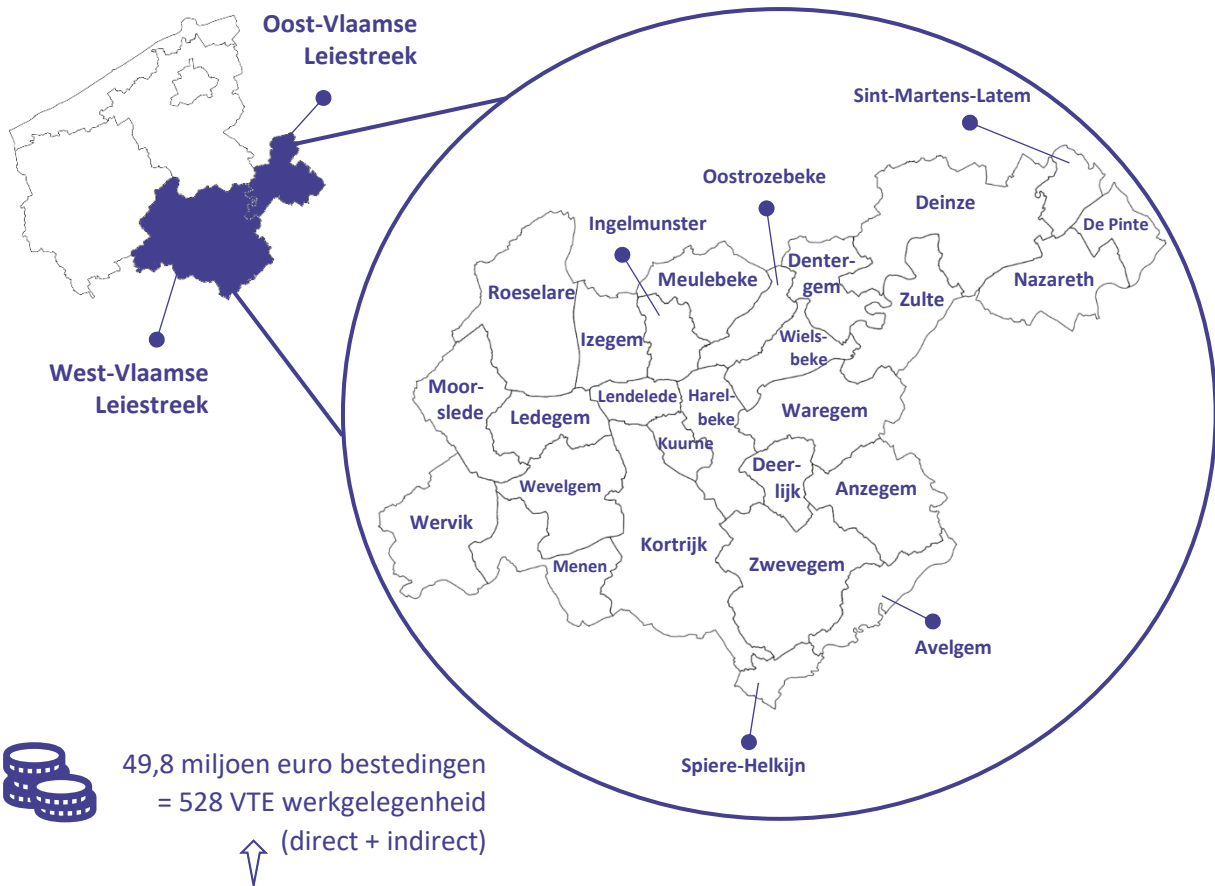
Oost-Vlaamse Leiestreek

West-Vlaamse Leiestreek

Sint-Martens-Latem

Oostrozebeke

Deinze

De Pinte

Ingelmunster

Dentergem

Nazareth

Meulebeke

Zulte

Roeselare

Izegem

Wielsbeke

Moorslede

Lendelede

Harelbeke

Waregem

Ledegem

Kuurne

Deerlijk

Anzegem

Wevelgem

Wervik

Kortrijk

Menen

Zwevegem

Avelgem

Spiere-Helkijn

49,8 miljoen euro bestedingen
= 528 VTE werkgelegenheid
(direct + indirect)